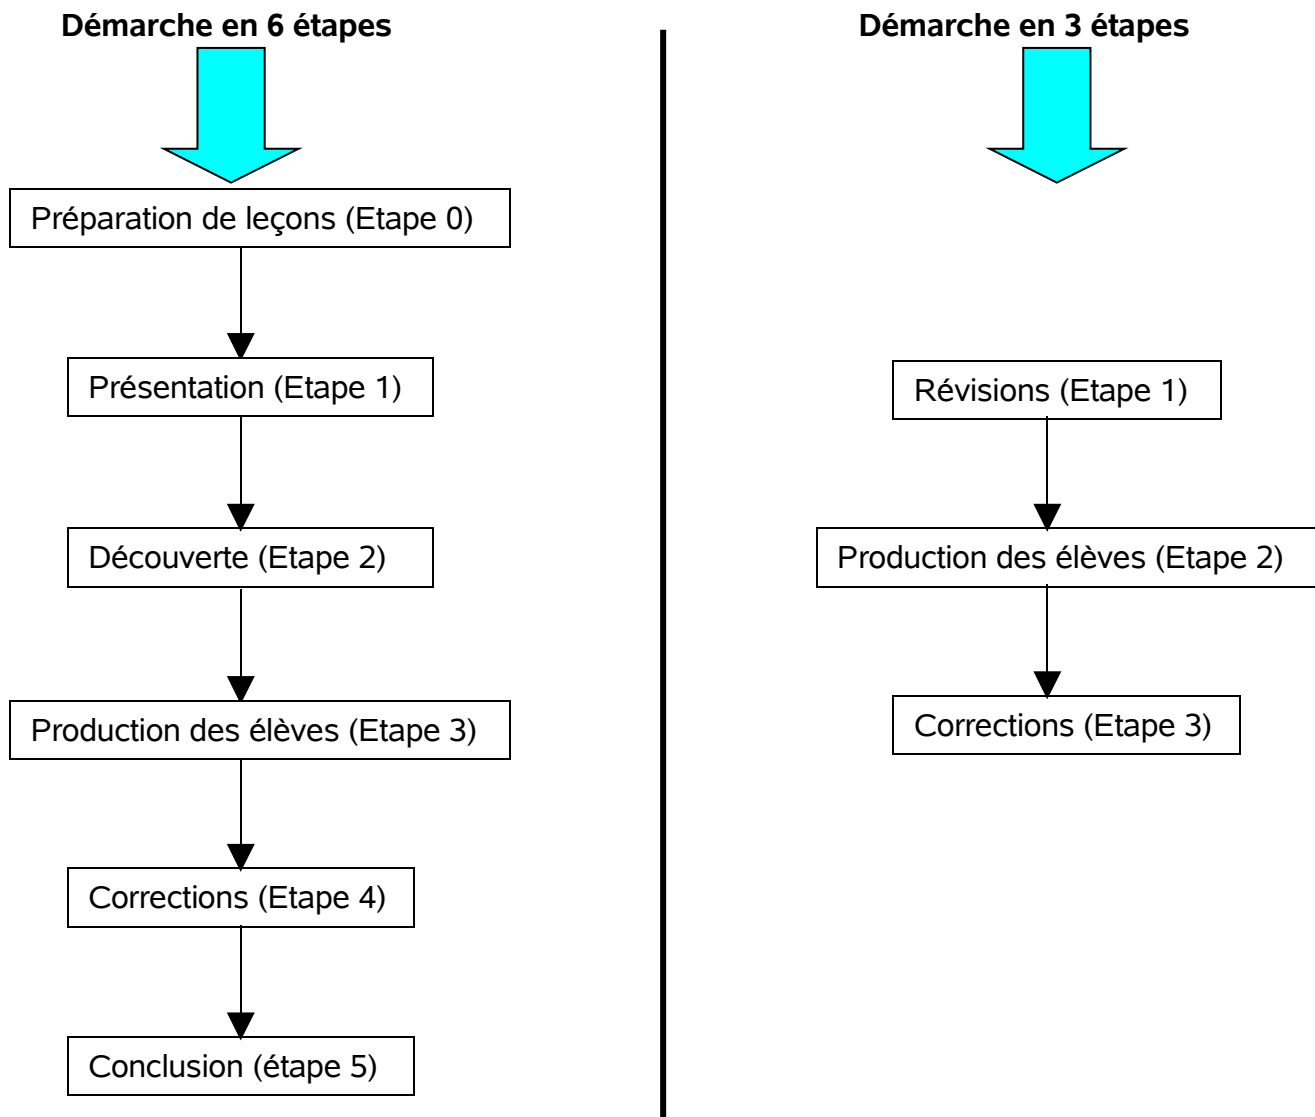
Démarche en 6 étapes

Préparation de leçons (Etape 0)

Présentation (Etape 1)

Découverte (Etape 2)

Production des élèves (Etape 3)

Corrections (Etape 4)

Conclusion (étape 5)

Démarche en 3 étapes

Révisions (Etape 1)

Production des élèves (Etape 2)

Corrections (Etape 3)